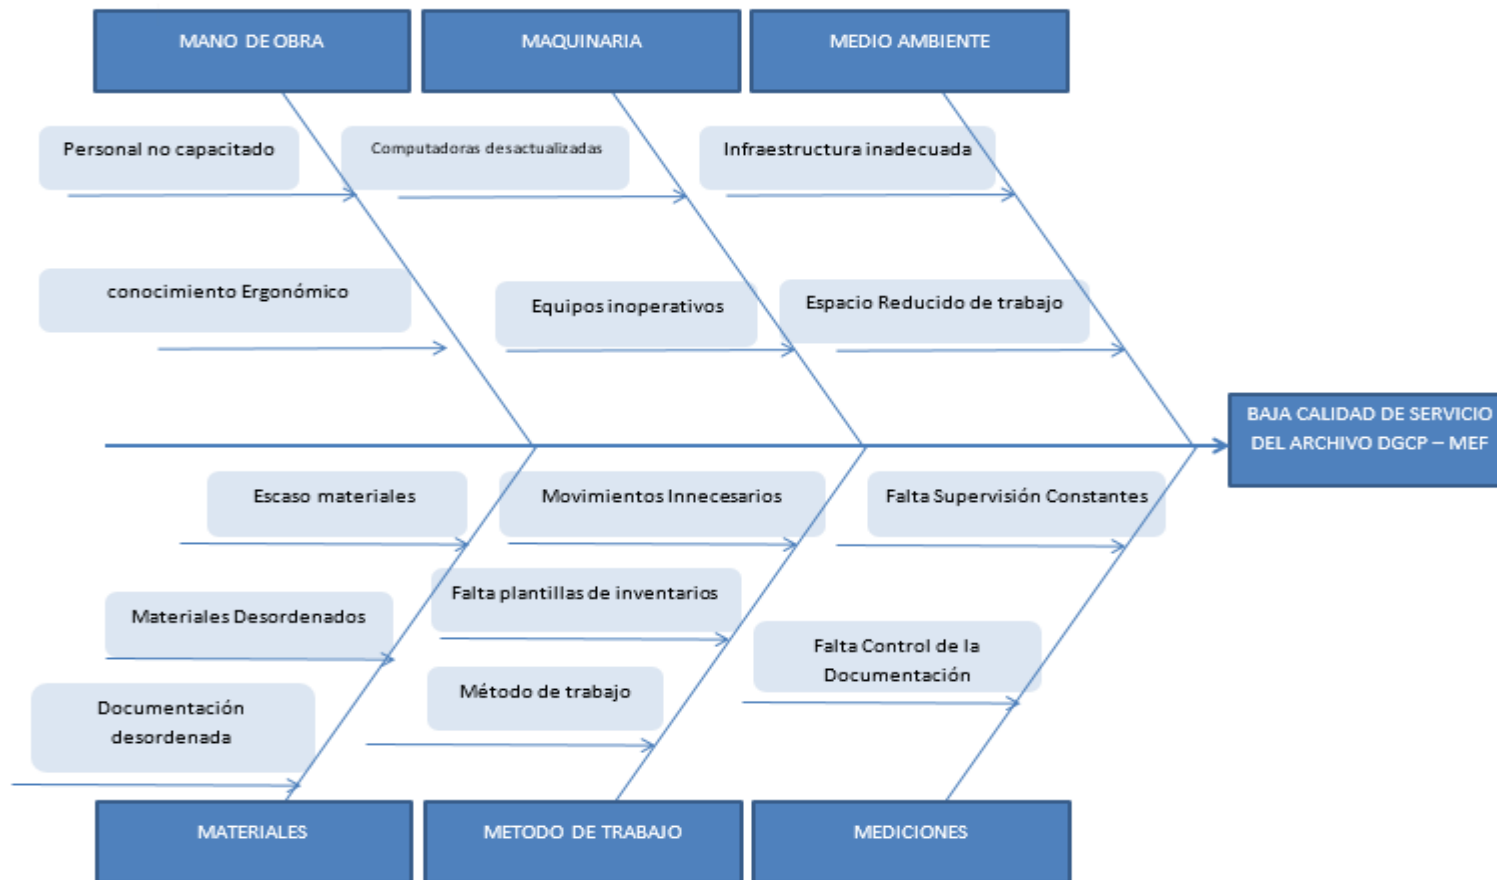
MANO DE OBRA

MAQUINARIA

MEDIO AMBIENTE

Personal no capacitado

Computadoras desactualizadas

Infraestructura inadecuada

conocimiento Ergonómico

Equipos inoperativos

Espacio Reducido de trabajo

BAJA CALIDAD DE SERVICIO DEL ARCHIVO DGCP – MEF

Escaso materiales

Movimientos Innecesarios

Falta Supervisión Constantes

Falta plantillas de inventarios

Materiales Desordenados

Falta Control de la Documentación

Método de trabajo

Documentación desordenada

MATERIALES

METODO DE TRABAJO

MEDICIONES